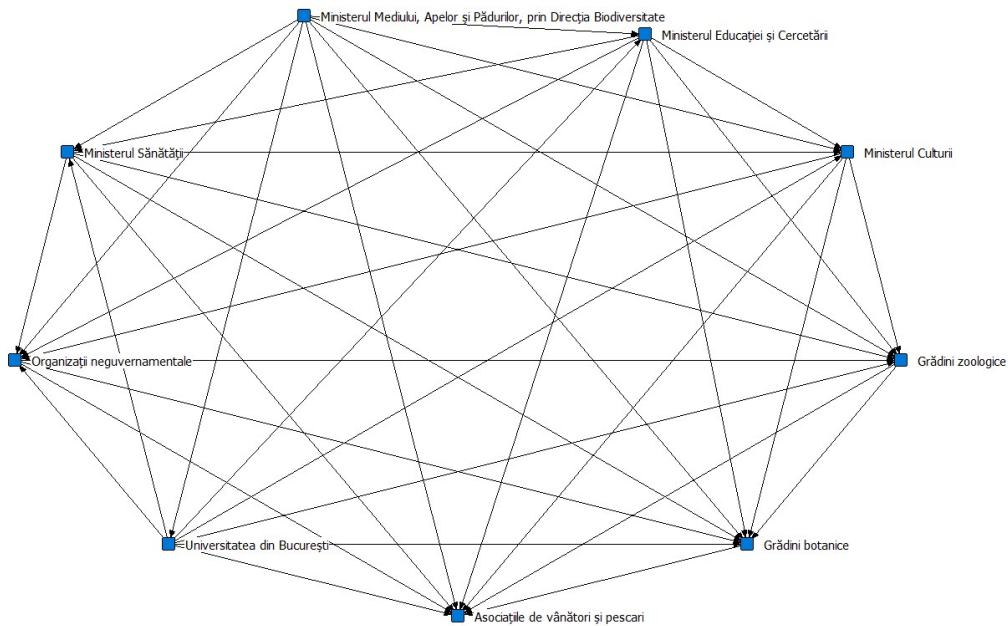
Ministerul Mediului, Apelor și Pădurilor, prin Direcția Biodiversitate

Ministerul Educației și Cercetării

Ministerul Sănătății

Ministerul Culturii

Organizații neguvernamentale

Grădini zoologice

Universitatea din București

Grădini botanice

Asociațiile de vânători și pescari